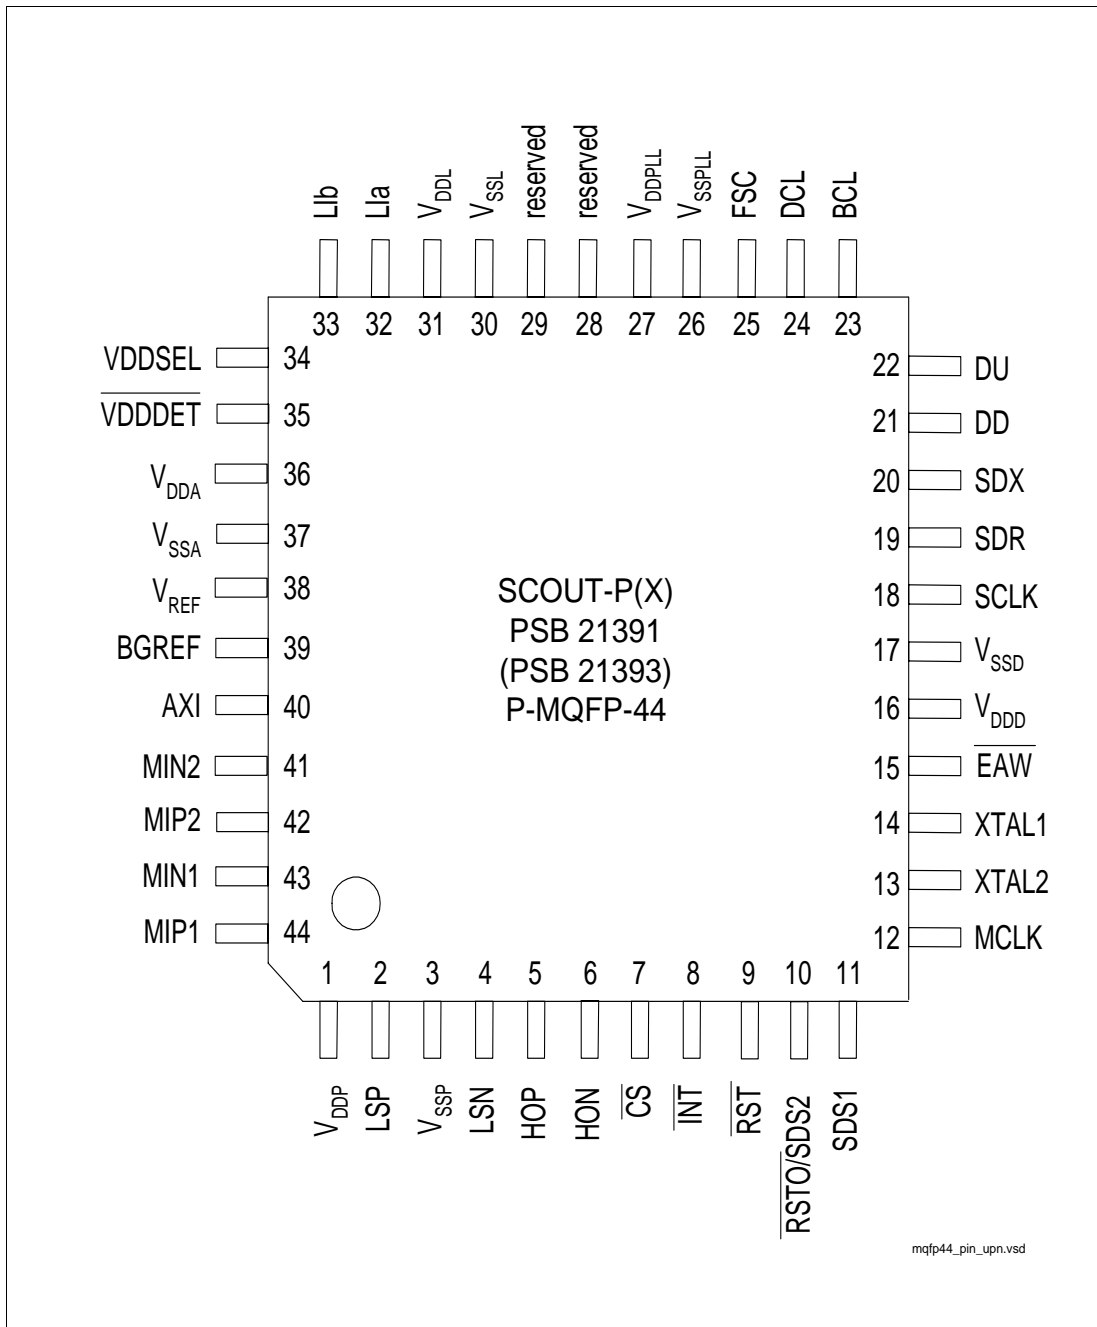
LIb LIa $V_{DDL}$ $V_{SSL}$ reserved reserved $V_{DDPLL}$ $V_{SSPLL}$ FSC DCL BCL

33 32 31 30 29 28 27 26 25 24 23

VDDSEL 34
$\overline{VDDDET}$ 35
$V_{DDA}$ 36
$V_{SSA}$ 37
$V_{REF}$ 38
BGREF 39
AXI 40
MIN2 41
MIP2 42
MIN1 43
MIP1 44

SCOUT-P(X)
PSB 21391
(PSB 21393)
P-MQFP-44

22 DU
21 DD
20 SDX
19 SDR
18 SCLK
17 $V_{SSD}$
16 $V_{DDD}$
15 $\overline{EAW}$
14 XTAL1
13 XTAL2
12 MCLK

1 2 3 4 5 6 7 8 9 10 11

$V_{DDP}$ LSP $V_{SSP}$ LSN HOP HON $\overline{CS}$ $\overline{INT}$ $\overline{RST}$ $\overline{RSTO}$/SDS2 SDS1

mqfp44_pin_upn.vsd